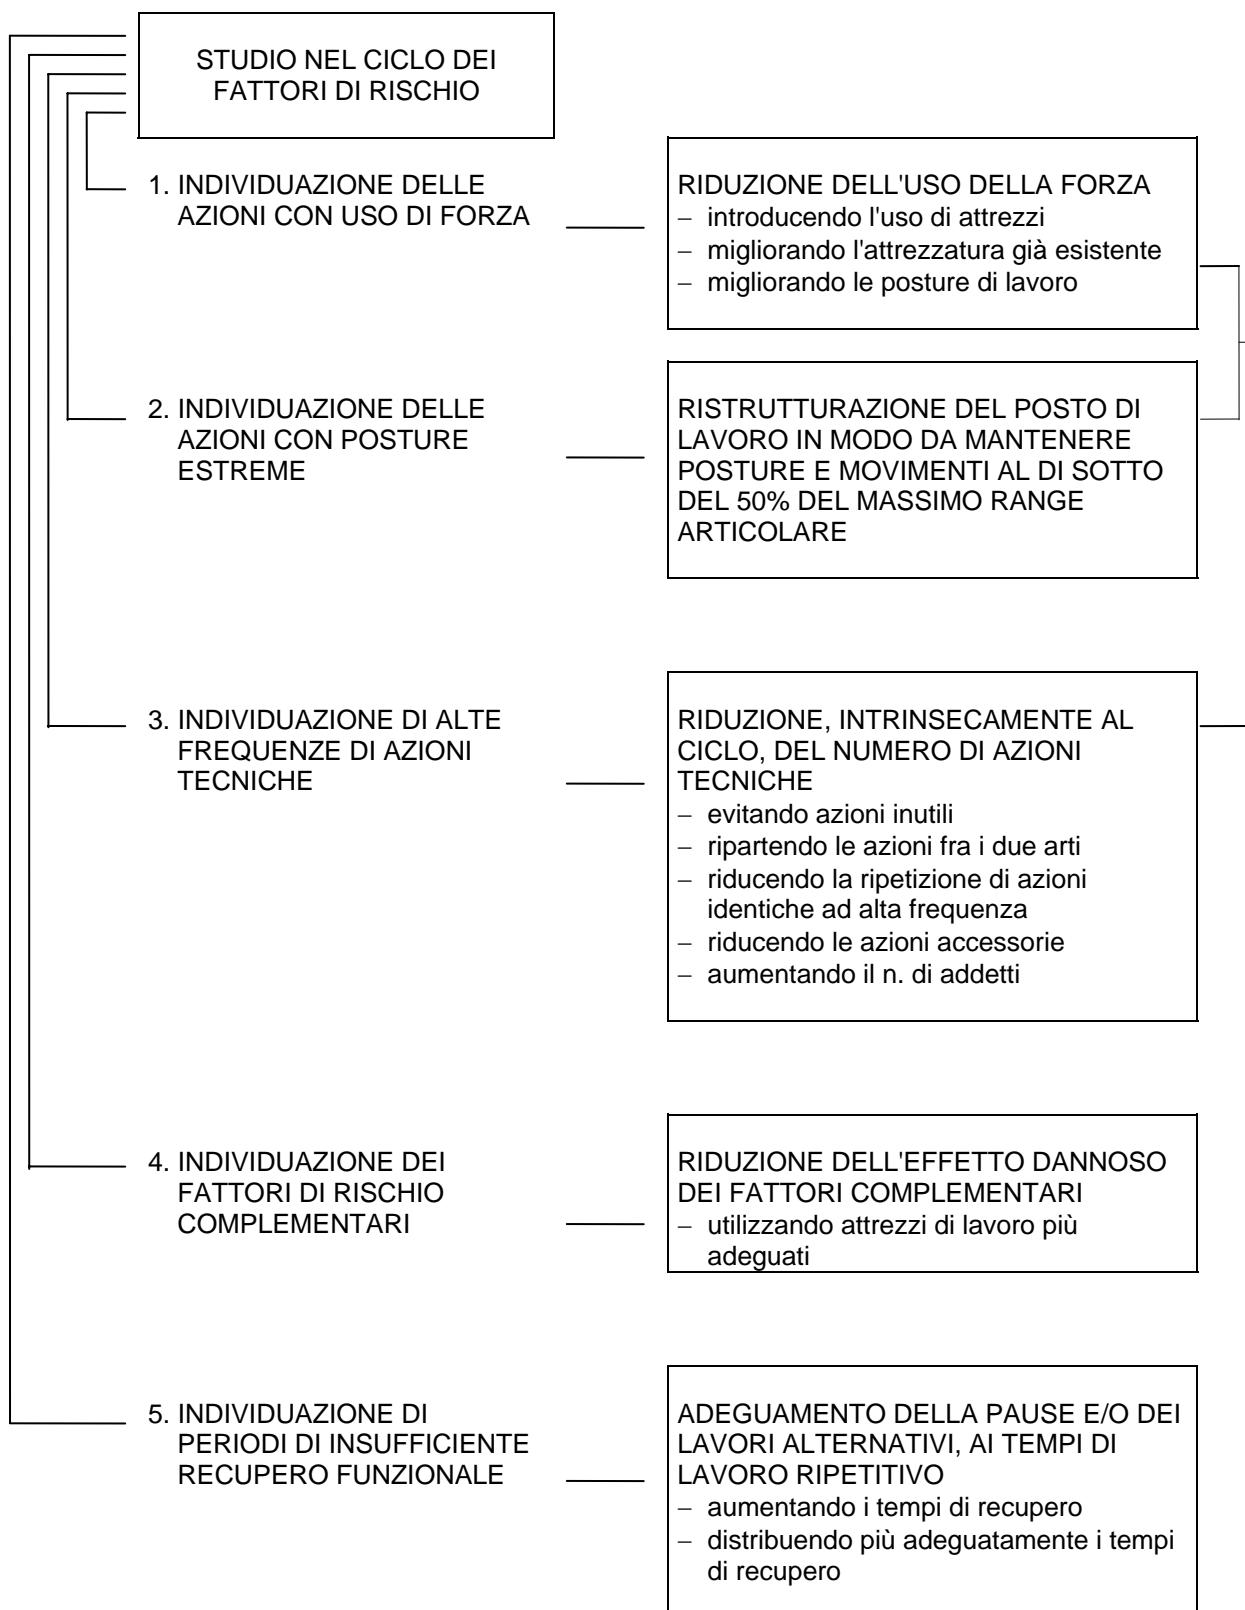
STUDIO NEL CICLO DEI FATTORI DI RISCHIO

1. INDIVIDUAZIONE DELLE AZIONI CON USO DI FORZA

RIDUZIONE DELL'USO DELLA FORZA
– introducendo l'uso di attrezzi
– migliorando l'attrezzatura già esistente
– migliorando le posture di lavoro

2. INDIVIDUAZIONE DELLE AZIONI CON POSTURE ESTREME

RISTRUTTURAZIONE DEL POSTO DI LAVORO IN MODO DA MANTENERE POSTURE E MOVIMENTI AL DI SOTTO DEL 50% DEL MASSIMO RANGE ARTICOLARE

3. INDIVIDUAZIONE DI ALTE FREQUENZE DI AZIONI TECNICHE

RIDUZIONE, INTRINSECAMENTE AL CICLO, DEL NUMERO DI AZIONI TECNICHE
– evitando azioni inutili
– ripartendo le azioni fra i due arti
– riducendo la ripetizione di azioni identiche ad alta frequenza
– riducendo le azioni accessorie
– aumentando il n. di addetti

4. INDIVIDUAZIONE DEI FATTORI DI RISCHIO COMPLEMENTARI

RIDUZIONE DELL'EFFETTO DANNOSO DEI FATTORI COMPLEMENTARI
– utilizzando attrezzi di lavoro più adeguati

5. INDIVIDUAZIONE DI PERIODI DI INSUFFICIENTE RECUPERO FUNZIONALE

ADEGUAMENTO DELLA PAUSE E/O DEI LAVORI ALTERNATIVI, AI TEMPI DI LAVORO RIPETITIVO
– aumentando i tempi di recupero
– distribuendo più adeguatamente i tempi di recupero